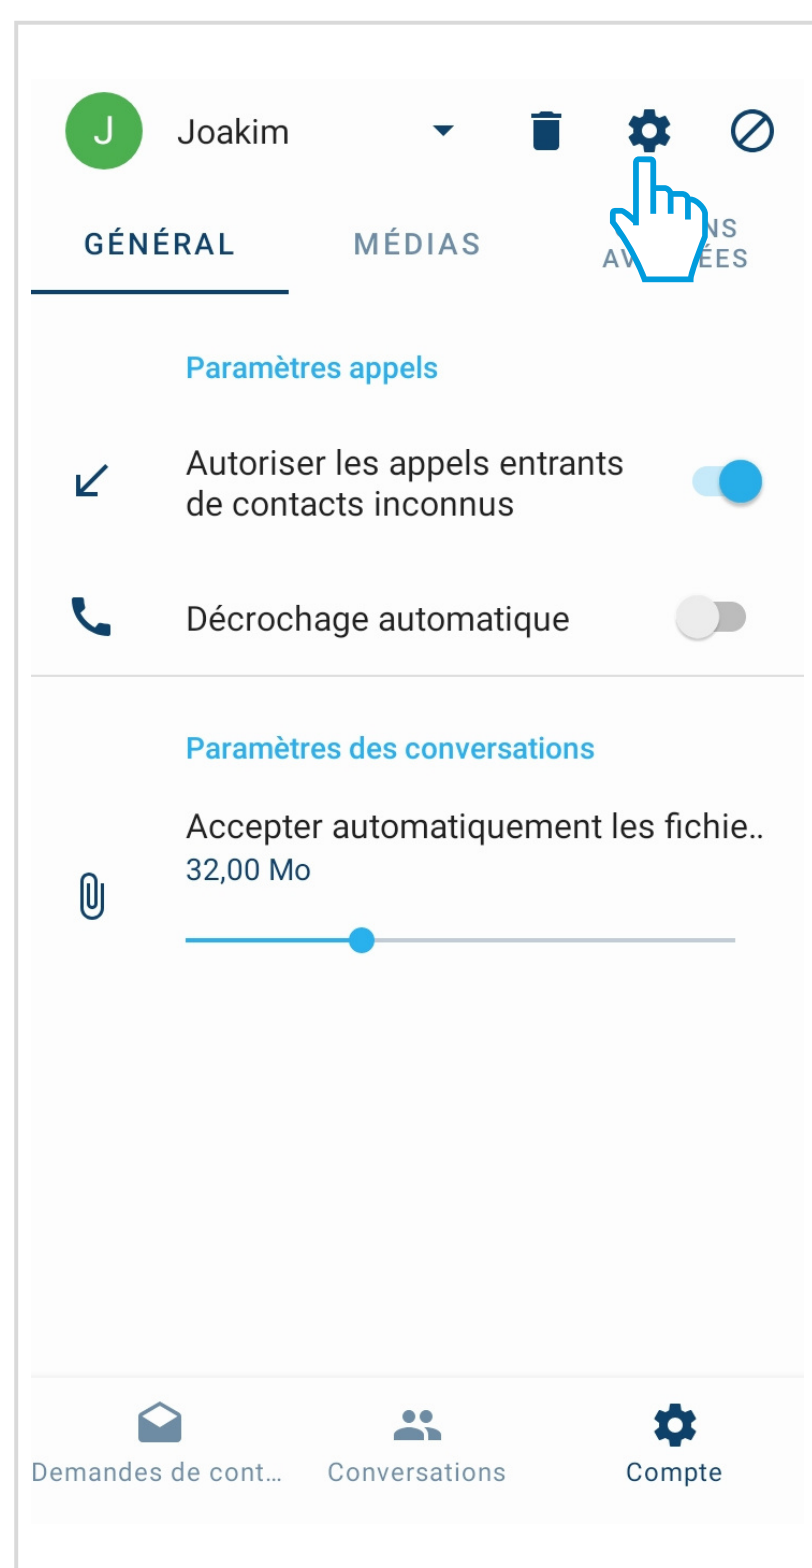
J Joakim

GÉNÉRAL MÉDIAS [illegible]NS AV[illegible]ÉES

Paramètres appels

Autoriser les appels entrants de contacts inconnus

Décrochage automatique

Paramètres des conversations

Accepter automatiquement les fichie..
32,00 Mo

Demandes de cont… Conversations Compte